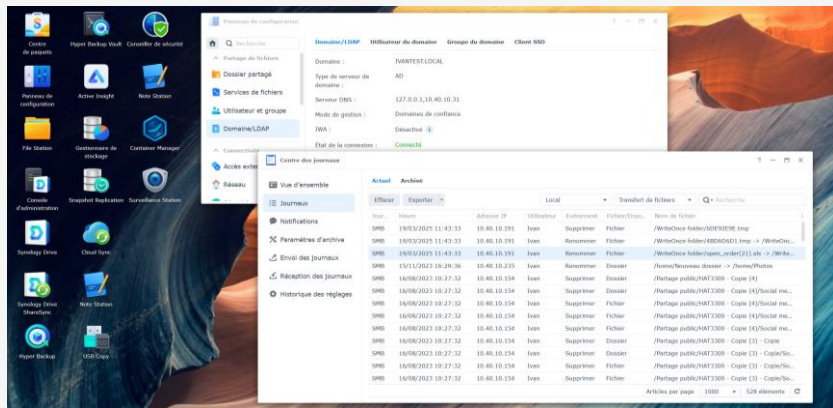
Centre de paquets
Hyper Backup Vault
Conseiller de sécurité
Panneau de configuration
Active Insight
Note Station
File Station
Gestionnaire de stockage
Container Manager
Console d'administration
Snapshot Replication
Surveillance Station
Synology Drive
Cloud Sync
Synology Drive ShareSync
Note Station
Hyper Backup
USB Copy

Panneau de configuration
Q Recherche
^ Partage de fichiers
Dossier partagé
Services de fichiers
Utilisateur et groupe
Domaine/LDAP
^ Connectivité
Accès externe
Réseau

Domaine/LDAP Utilisateur du domaine Groupe du domaine Client SSO
Domaine : IVANTEST.LOCAL
Type de serveur de domaine : AD
Serveur DNS : 127.0.0.1,10.40.10.31
Mode de gestion : Domaines de confiance
IWA : Désactivé
État de la connexion : Connecté

Centre des journaux
Vue d'ensemble
Journaux
Notifications
Paramètres d'archive
Envoi des journaux
Réception des journaux
Historique des réglages

Actuel Archivé
Effacer Exporter
Local
Transfert de fichiers
Q Recherche

| Jour... | Heure | Adresse IP | Utilisateur | Événement | Fichier/Dos... | Nom de fichier |
|---|---|---|---|---|---|---|
| SMB | 19/03/2025 11:43:33 | 10.40.10.191 | Ivan | Supprimer | Fichier | /WriteOnce folder/6DE92E9E.tmp |
| SMB | 19/03/2025 11:43:33 | 10.40.10.191 | Ivan | Renommer | Fichier | /WriteOnce folder/48D8D6D1.tmp -> /WriteOnc... |
| SMB | 19/03/2025 11:43:33 | 10.40.10.191 | Ivan | Renommer | Fichier | /WriteOnce folder/open_order(21).xls -> /Write... |
| SMB | 15/11/2023 16:29:36 | 10.40.10.235 | Ivan | Renommer | Dossier | /home/Nouveau dossier -> /home/Photos |
| SMB | 16/08/2023 10:27:32 | 10.40.10.154 | Ivan | Supprimer | Dossier | /Partage public/HAT3300 - Copie (4) |
| SMB | 16/08/2023 10:27:32 | 10.40.10.154 | Ivan | Supprimer | Dossier | /Partage public/HAT3300 - Copie (4)/Social me... |
| SMB | 16/08/2023 10:27:32 | 10.40.10.154 | Ivan | Supprimer | Fichier | /Partage public/HAT3300 - Copie (4)/Social me... |
| SMB | 16/08/2023 10:27:32 | 10.40.10.154 | Ivan | Supprimer | Fichier | /Partage public/HAT3300 - Copie (4)/Social me... |
| SMB | 16/08/2023 10:27:32 | 10.40.10.154 | Ivan | Supprimer | Fichier | /Partage public/HAT3300 - Copie (4)/Social me... |
| SMB | 16/08/2023 10:27:32 | 10.40.10.154 | Ivan | Supprimer | Dossier | /Partage public/HAT3300 - Copie (3) - Copie |
| SMB | 16/08/2023 10:27:32 | 10.40.10.154 | Ivan | Supprimer | Dossier | /Partage public/HAT3300 - Copie (3) - Copie/So... |
| SMB | 16/08/2023 10:27:32 | 10.40.10.154 | Ivan | Supprimer | Fichier | /Partage public/HAT3300 - Copie (3) - Copie/So... |
| SMB | 16/08/2023 10:27:32 | 10.40.10.154 | Ivan | Supprimer | Fichier | /Partage public/HAT3300 - Copie (3) - Copie/So... |

Articles par page 1000 528 éléments